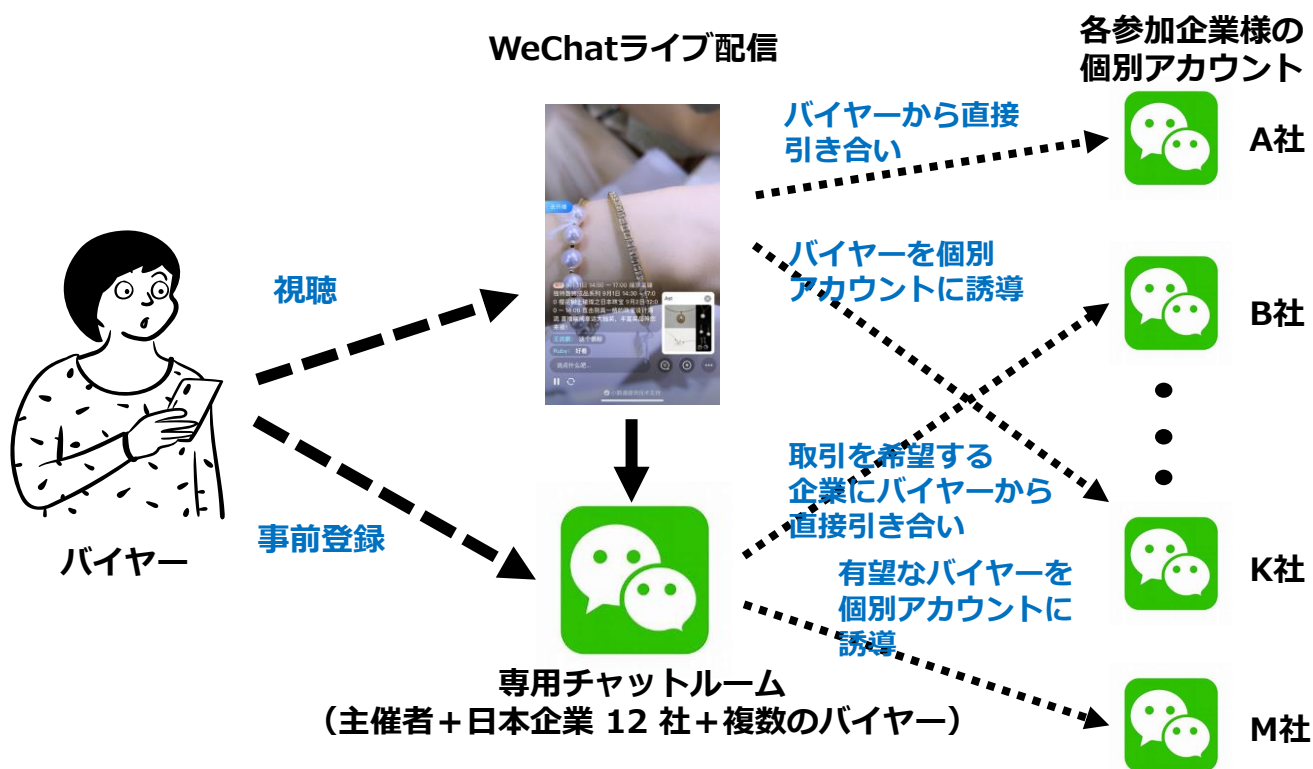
WeChatライブ配信

各参加企業様の個別アカウント

バイヤーから直接引き合い

A社

バイヤーを個別アカウントに誘導

B社

視聴

取引を希望する企業にバイヤーから直接引き合い

K社

事前登録

有望なバイヤーを個別アカウントに誘導

バイヤー

M社

専用チャットルーム
（主催者＋日本企業 12 社＋複数のバイヤー）